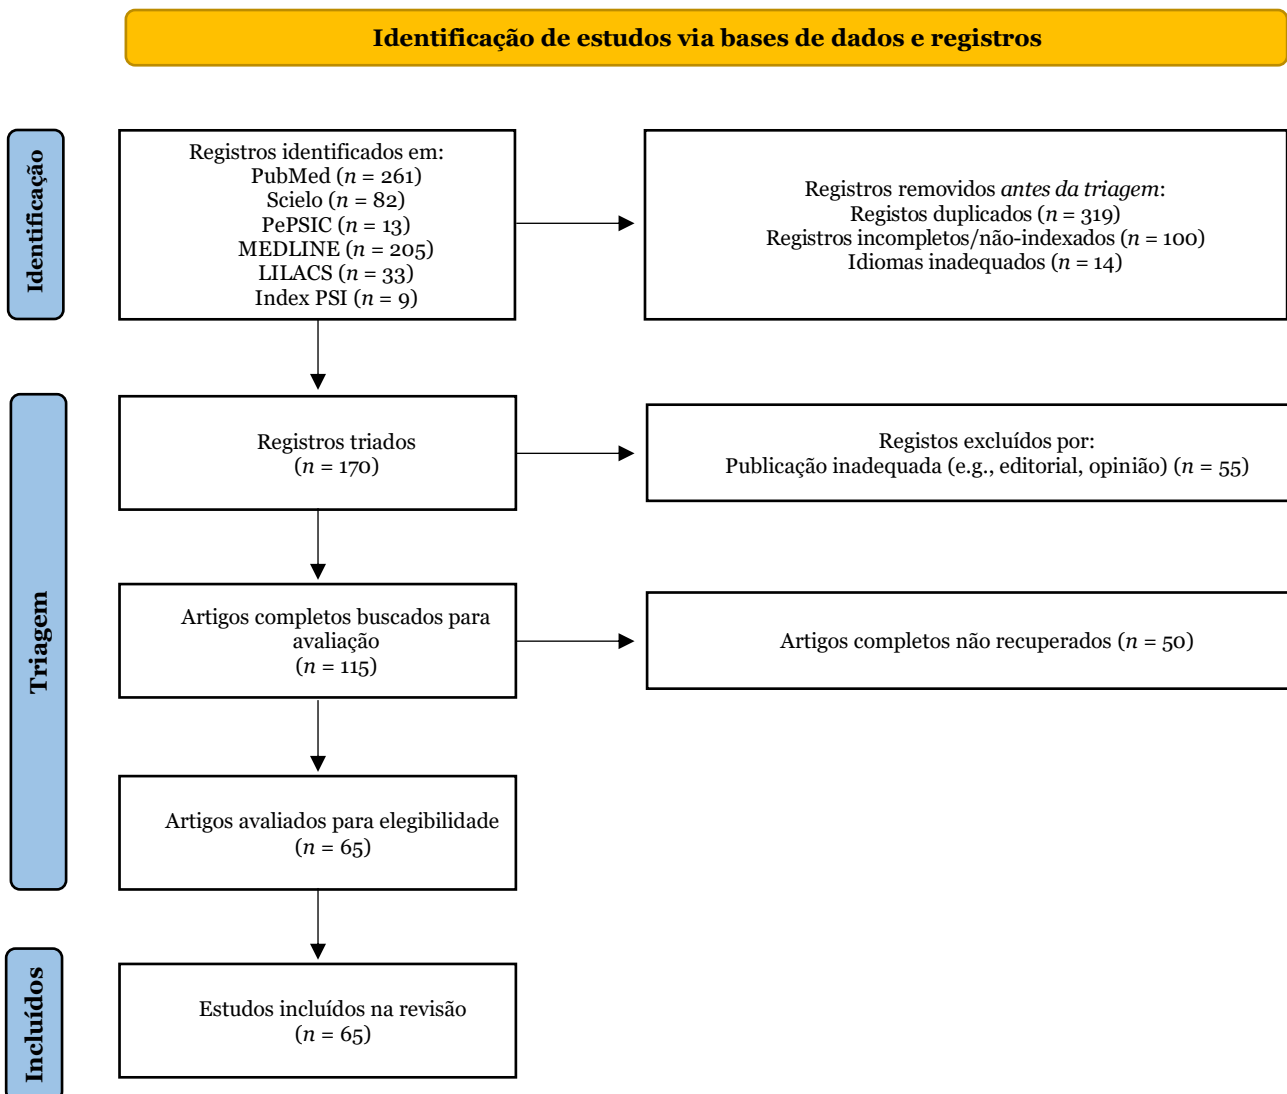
Identificação de estudos via bases de dados e registros

Identificação

Registros identificados em:
PubMed ($n$ = 261)
Scielo ($n$ = 82)
PePSIC ($n$ = 13)
MEDLINE ($n$ = 205)
LILACS ($n$ = 33)
Index PSI ($n$ = 9)

Registros removidos *antes da triagem*:
Registos duplicados ($n$ = 319)
Registros incompletos/não-indexados ($n$ = 100)
Idiomas inadequados ($n$ = 14)

Triagem

Registros triados
($n$ = 170)

Registos excluídos por:
Publicação inadequada (e.g., editorial, opinião) ($n$ = 55)

Artigos completos buscados para avaliação
($n$ = 115)

Artigos completos não recuperados ($n$ = 50)

Artigos avaliados para elegibilidade
($n$ = 65)

Incluídos

Estudos incluídos na revisão
($n$ = 65)